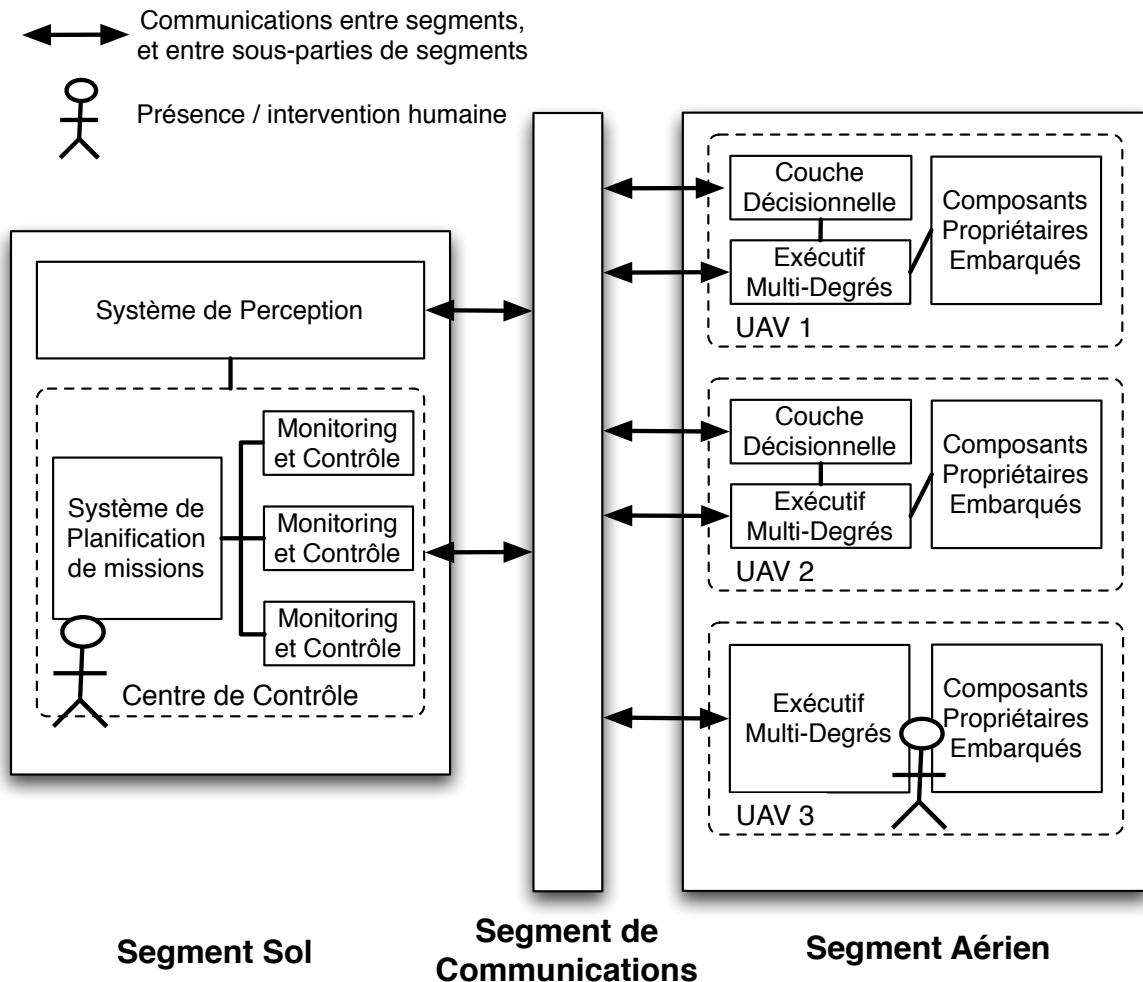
Communications entre segments, et entre sous-parties de segments

Présence / intervention humaine

Système de Perception

Système de Planification de missions

Monitoring et Contrôle

Monitoring et Contrôle

Monitoring et Contrôle

Centre de Contrôle

Couche Décisionnelle

Exécutif Multi-Degrés

Composants Propriétaires Embarqués

UAV 1

Couche Décisionnelle

Exécutif Multi-Degrés

Composants Propriétaires Embarqués

UAV 2

Exécutif Multi-Degrés

Composants Propriétaires Embarqués

UAV 3

Segment Sol

Segment de Communications

Segment Aérien